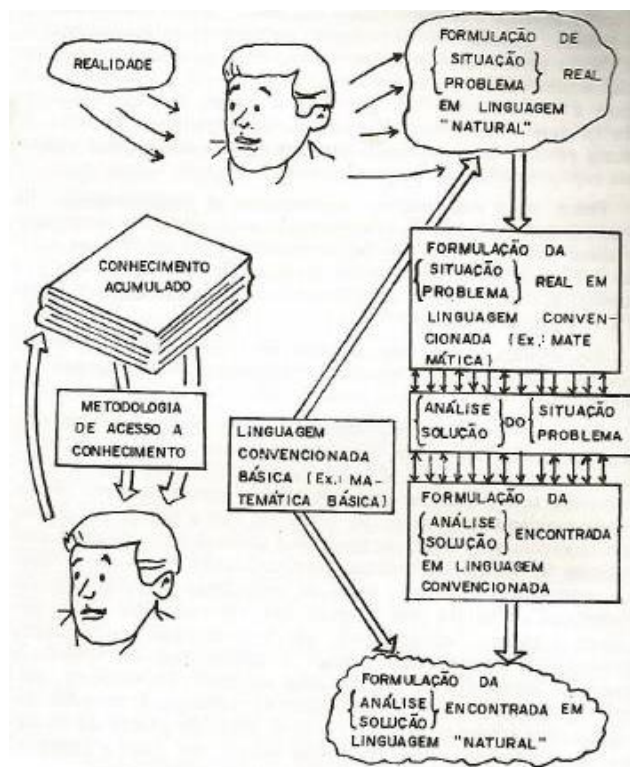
REALIDADE

FORMULAÇÃO DE {SITUAÇÃO PROBLEMA} REAL EM LINGUAGEM "NATURAL"

CONHECIMENTO ACUMULADO

FORMULAÇÃO DA {SITUAÇÃO PROBLEMA} REAL EM LINGUAGEM CONVENCIONADA (Ex.: MATEMÁTICA)

METODOLOGIA DE ACESSO A CONHECIMENTO

{ANÁLISE SOLUÇÃO} DO {SITUAÇÃO PROBLEMA}

LINGUAGEM CONVENCIONADA BÁSICA (Ex.: MATEMÁTICA BÁSICA)

FORMULAÇÃO DA {ANÁLISE SOLUÇÃO} ENCONTRADA EM LINGUAGEM CONVENCIONADA

FORMULAÇÃO DA {ANÁLISE SOLUÇÃO} ENCONTRADA EM LINGUAGEM "NATURAL"